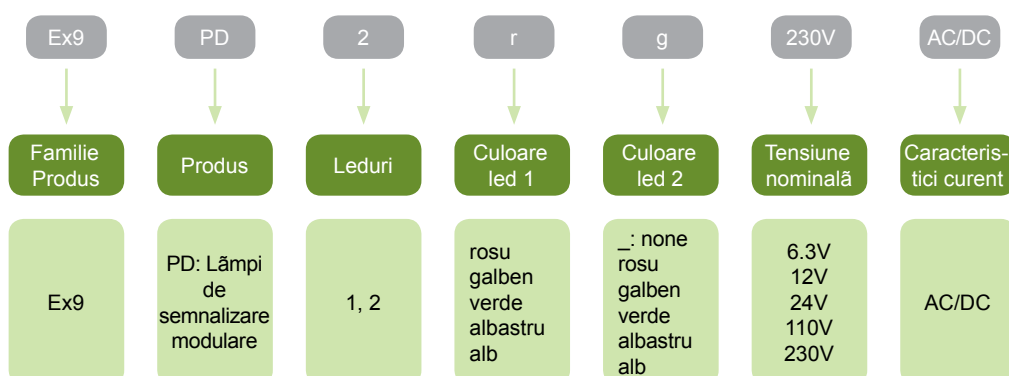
Ex9
PD
2
r
g
230V
AC/DC

Familie Produs

Produs

Leduri

Culoare led 1

Culoare led 2

Tensiune nominalã

Caracteristici curent

Ex9

PD: Lãmpi de semnalizare modulare

1, 2

rosu
galben
verde
albastru
alb

_: none
rosu
galben
verde
albastru
alb

6.3V
12V
24V
110V
230V

AC/DC